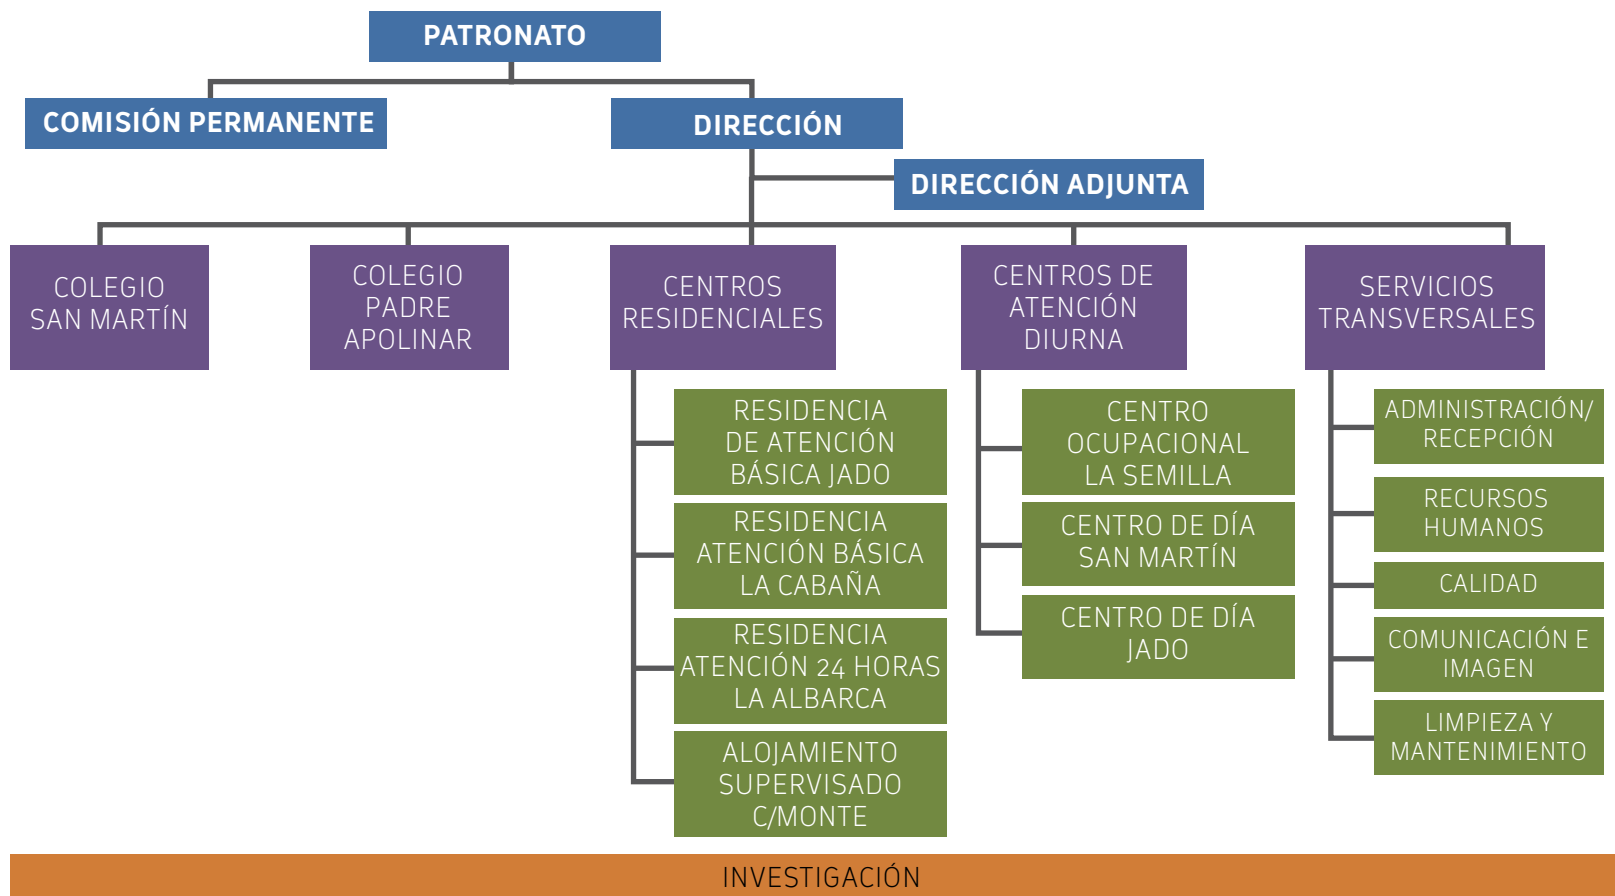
PATRONATO

COMISIÓN PERMANENTE

DIRECCIÓN

DIRECCIÓN ADJUNTA

COLEGIO SAN MARTÍN

COLEGIO PADRE APOLINAR

CENTROS RESIDENCIALES

RESIDENCIA DE ATENCIÓN BÁSICA JADO

RESIDENCIA ATENCIÓN BÁSICA LA CABAÑA

RESIDENCIA ATENCIÓN 24 HORAS LA ALBARCA

ALOJAMIENTO SUPERVISADO C/MONTE

CENTROS DE ATENCIÓN DIURNA

CENTRO OCUPACIONAL LA SEMILLA

CENTRO DE DÍA SAN MARTÍN

CENTRO DE DÍA JADO

SERVICIOS TRANSVERSALES

ADMINISTRACIÓN/ RECEPCIÓN

RECURSOS HUMANOS

CALIDAD

COMUNICACIÓN E IMAGEN

LIMPIEZA Y MANTENIMIENTO

INVESTIGACIÓN